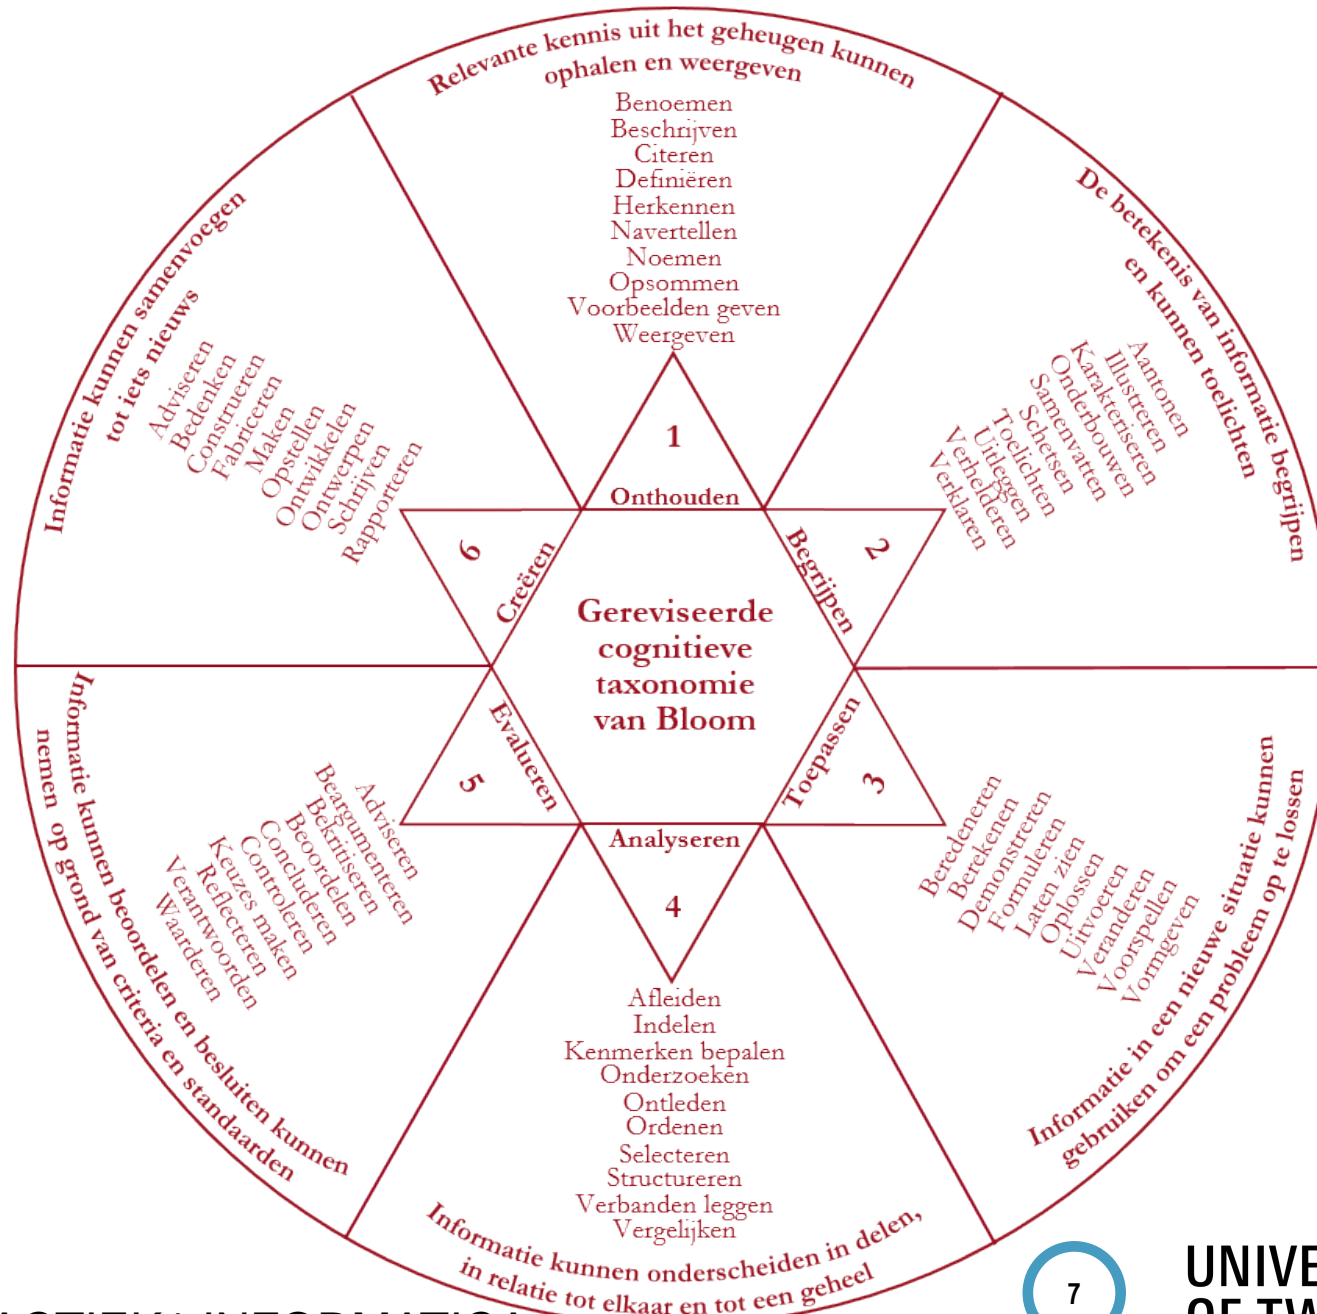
Relevante kennis uit het geheugen kunnen ophalen en weergeven

Benoemen
Beschrijven
Citeren
Definiëren
Herkennen
Navertellen
Noemen
Opsommen
Voorbeelden geven
Weergeven

De betekenis van informatie begrijpen en kunnen toelichten

Aantonen
Illustreren
Karakteriseren
Onderbouwen
Samenvatten
Schetsen
Toelichten
Uitleggen
Verhelderen
Verklaren

Informatie kunnen samenvoegen tot iets nieuws

Adviseren
Bedenken
Construeren
Fabriceren
Maken
Opstellen
Ontwikkelen
Ontwerpen
Schrijven
Rapporteren

1
Onthouden
2
Begrijpen
3
Toepassen
4
Analyseren
5
Evalueren
6
Creëren

Gereviseerde cognitieve taxonomie van Bloom

Informatie kunnen beoordelen en besluiten kunnen nemen op grond van criteria en standaarden

Adviseren
Beargumenteren
Bekritiseren
Beoordelen
Concluderen
Controleren
Keuzes maken
Reflecteren
Verantwoorden
Waarderen

Beredeneren
Berekenen
Demonstreren
Formuleren
Laten zien
Oplossen
Uitvoeren
Veranderen
Voorspellen
Vormgeven

Informatie in een nieuwe situatie kunnen gebruiken om een probleem op te lossen

Afleiden
Indelen
Kenmerken bepalen
Onderzoeken
Ontleden
Ordenen
Selecteren
Structureren
Verbanden leggen
Vergelijken

Informatie kunnen onderscheiden in delen, in relatie tot elkaar en tot een geheel

7
UNIVE
OF TW
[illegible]